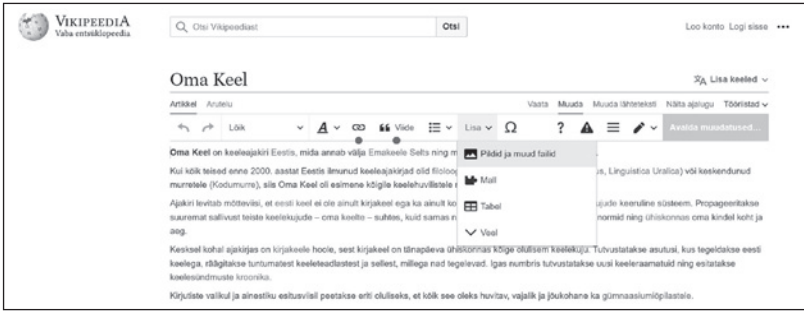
VIKIPEEDIA
Vaba entsüklopeedia

Otsi Vikipeediast
Otsi

Loo konto Logi sisse •••

Oma Keel

Lisa keeled

Artikkel Arutelu

Vaata Muuda Muuda lähteteksti Näita ajalugu Tööriistad

Lõik
Viide
Lisa
Avalda muudatused...

Pildid ja muud failid
Mall
Tabel
Veel

Oma Keel on keeleajakiri Eestis, mida annab välja Emakeele Selts ning m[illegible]

Kui kõik teised enne 2000. aastat Eestis ilmunud keeleajakirjad olid filoloo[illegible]s, Linguistica Uralica) või keskendunud murretele (Kodumurre), siis Oma Keel oli esimene kõigile keelehuvilistele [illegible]

Ajakiri levitab mõttevisi, et eesti keel ei ole ainult kirjakeel ega ka ainult k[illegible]ujude keeruline süsteem. Propageeritakse suuremat sallivust teiste keelekujude – oma keelte – suhtes, kuid samas n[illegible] normid ning ühiskonnas oma kindel koht ja aeg.

Keskset kohai ajakirjas on kirjakeele hoole, sest kirjakeel on tänapäeva ühiskonnas kõige olulisem keelekuju. Tutvustatakse asutusi, kus tegeldakse eesti keelega, rääkitakse tuntumatest keeleteadlastest ja sellest, millega nad tegelevad. Igas numbris tutvustatakse uusi keeleraamatuid ning esitatakse keelesündmuste kroonika.

Kirjutiste valikul ja ainestiku esitusviisil peetakse eriti oluliseks, et kõik see oleks huvitav, vajalik ja jõukohane ka gümnaasiumiõpilastele.